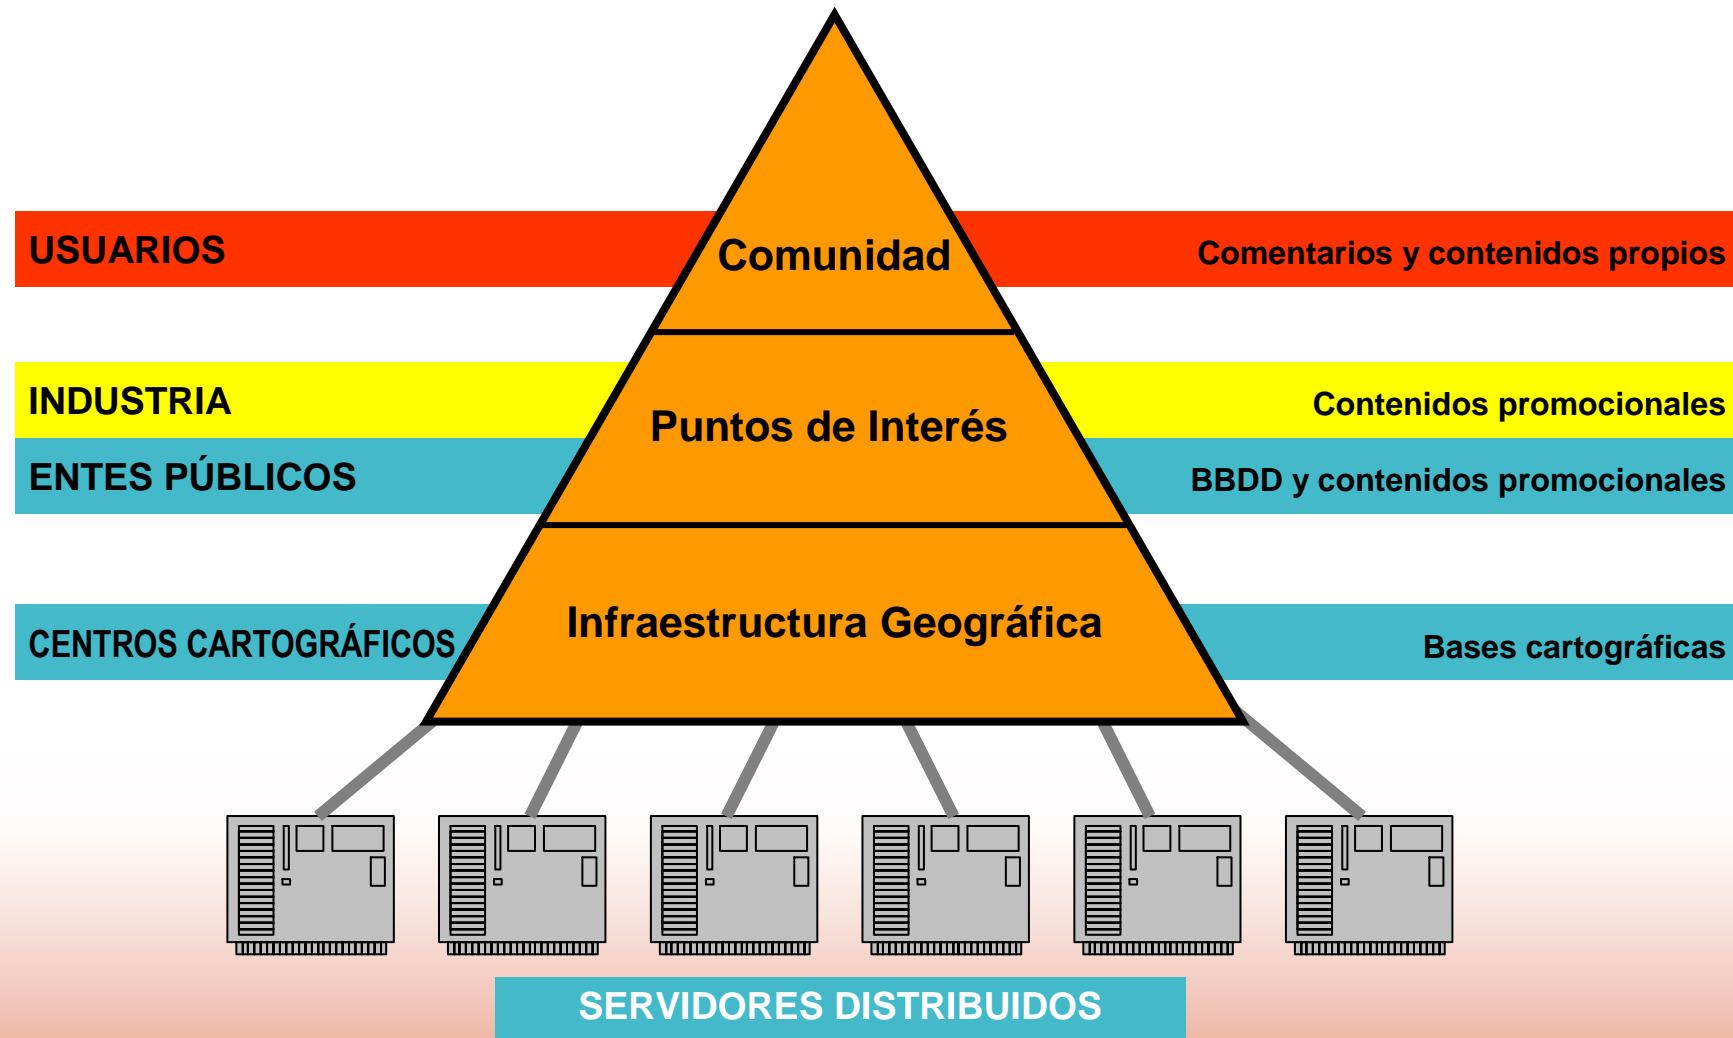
USUARIOS

Comunidad

Comentarios y contenidos propios

INDUSTRIA

Puntos de Interés

Contenidos promocionales

ENTES PÚBLICOS

BBDD y contenidos promocionales

CENTROS CARTOGRÁFICOS

Infraestructura Geográfica

Bases cartográficas

SERVIDORES DISTRIBUIDOS